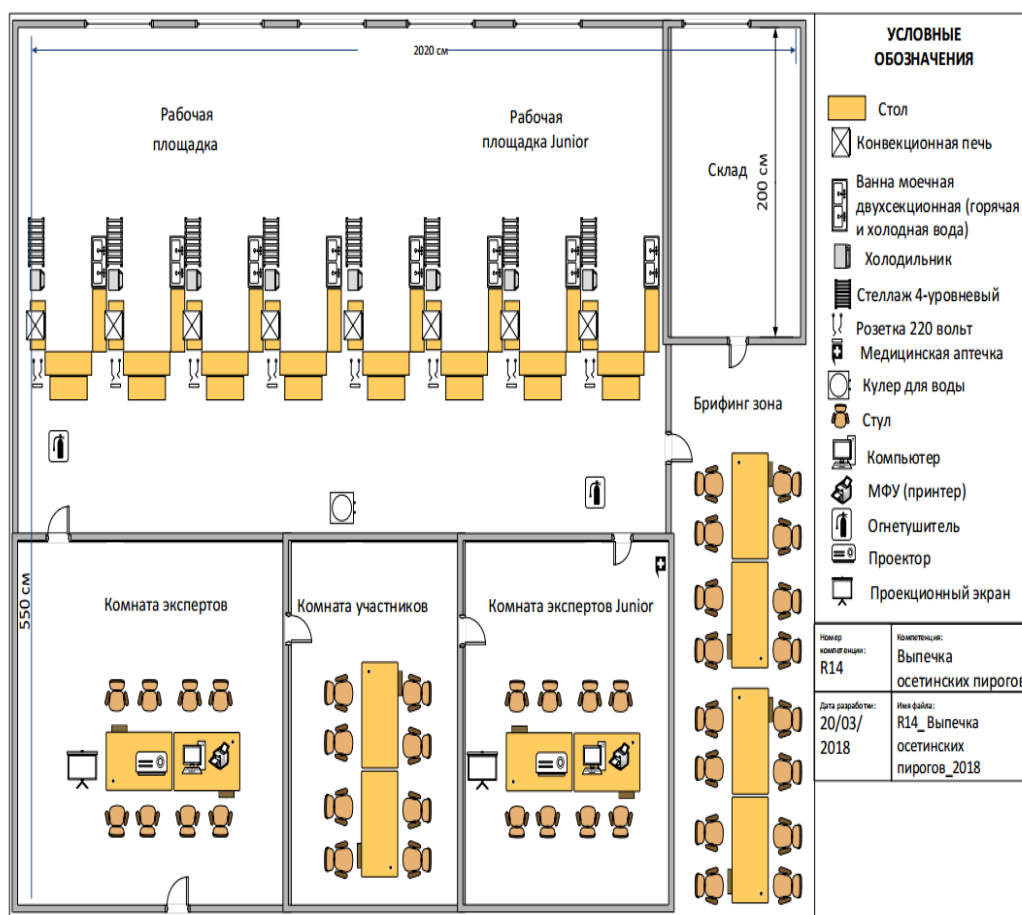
2020 см

Рабочая площадка

Рабочая площадка Junior

Склад

200 см

Брифинг зона

550 см

Комната экспертов

Комната участников

Комната экспертов Junior

УСЛОВНЫЕ ОБОЗНАЧЕНИЯ

Стол

Конвекционная печь

Ванна моечная двухсекционная (горячая и холодная вода)

Холодильник

Стеллаж 4-уровневый

Розетка 220 вольт

Медицинская аптечка

Кулер для воды

Стул

Компьютер

МФУ (принтер)

Огнетушитель

Проектор

Проекционный экран

| Номер компетенции: R14 | Компетенция: Выпечка осетинских пирогов |
|---|---|
| Дата разработки: 20/03/2018 | Имя файла: R14_ Выпечка осетинских пирогов_2018 |